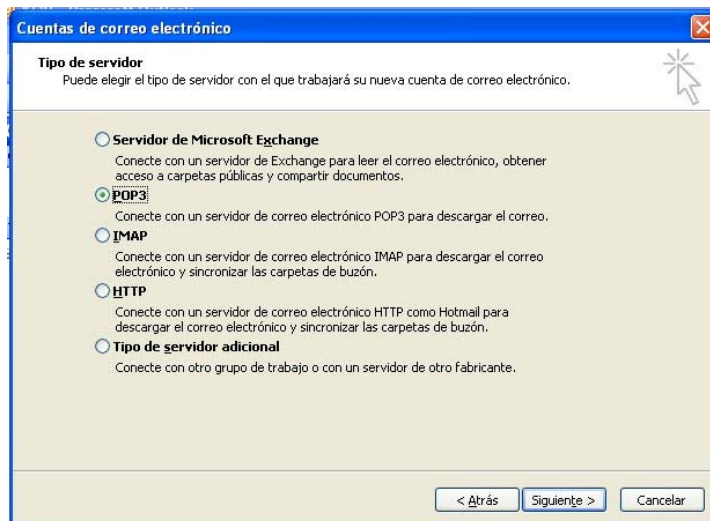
Cuentas de correo electrónico

Tipo de servidor
Puede elegir el tipo de servidor con el que trabajará su nueva cuenta de correo electrónico.

Servidor de Microsoft Exchange
Conecte con un servidor de Exchange para leer el correo electrónico, obtener acceso a carpetas públicas y compartir documentos.

POP3
Conecte con un servidor de correo electrónico POP3 para descargar el correo.

IMAP
Conecte con un servidor de correo electrónico IMAP para descargar el correo electrónico y sincronizar las carpetas de buzón.

HTTP
Conecte con un servidor de correo electrónico HTTP como Hotmail para descargar el correo electrónico y sincronizar las carpetas de buzón.

Tipo de servidor adicional
Conecte con otro grupo de trabajo o con un servidor de otro fabricante.

< Atrás | Siguiente > | Cancelar